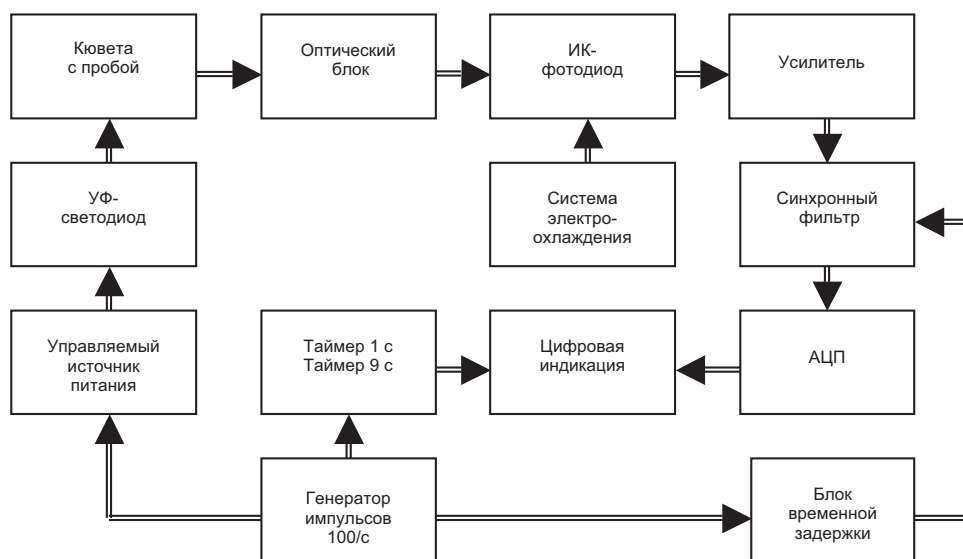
Кювета с пробой

Оптический блок

ИК-фотодиод

Усилитель

УФ-светодиод

Система электро-охлаждения

Синхронный фильтр

Управляемый источник питания

Таймер 1 с
Таймер 9 с

Цифровая индикация

АЦП

Генератор импульсов 100/с

Блок временной задержки